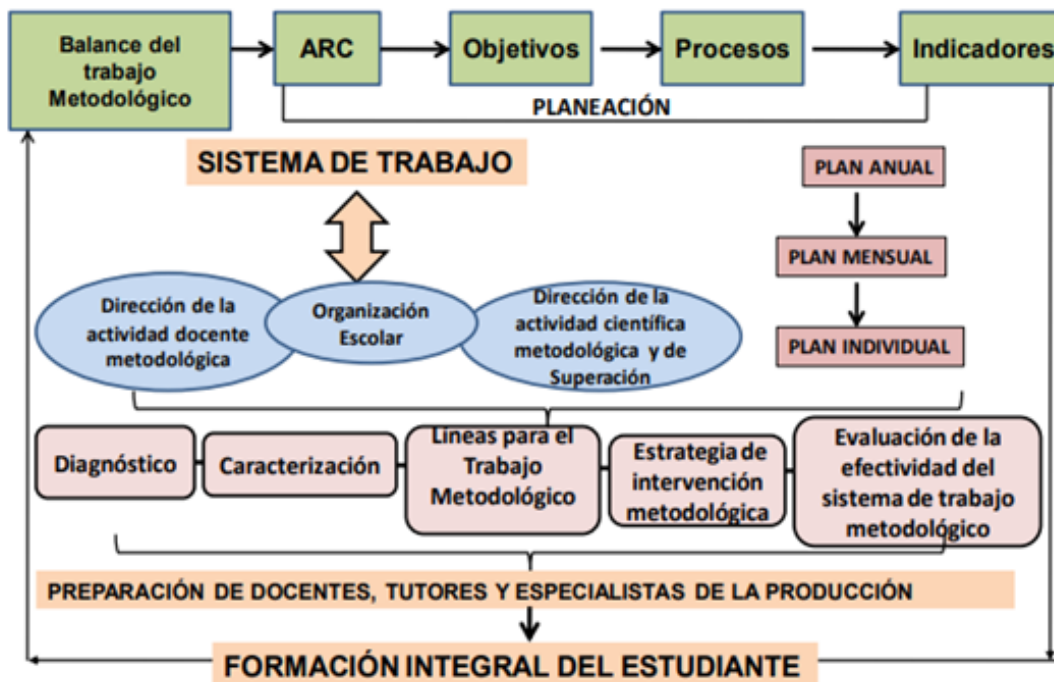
Balance del trabajo Metodológico

ARC

Objetivos

Procesos

Indicadores

PLANEACIÓN

SISTEMA DE TRABAJO

PLAN ANUAL

PLAN MENSUAL

PLAN INDIVIDUAL

Dirección de la actividad docente metodológica

Organización Escolar

Dirección de la actividad científica metodológica y de Superación

Diagnóstico

Caracterización

Lineas para el Trabajo Metodológico

Estrategia de intervención metodológica

Evaluación de la efectividad del sistema de trabajo metodológico

PREPARACIÓN DE DOCENTES, TUTORES Y ESPECIALISTAS DE LA PRODUCCIÓN

FORMACIÓN INTEGRAL DEL ESTUDIANTE